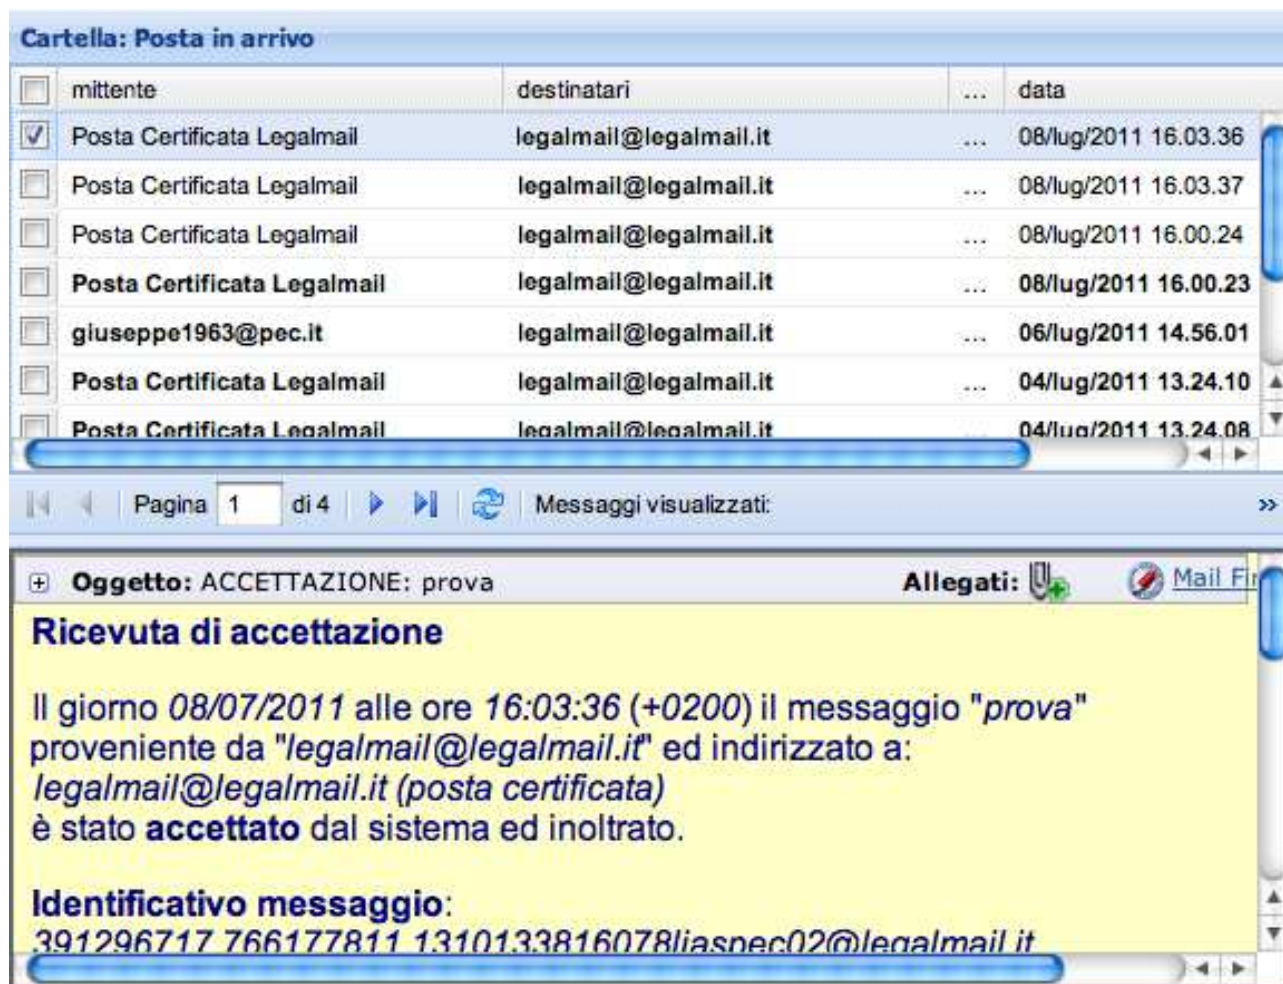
Cartella: Posta in arrivo

| | mittente | destinatari | ... | data |
|---|---|---|---|---|
| ☑ | Posta Certificata Legalmail | legalmail@legalmail.it | ... | 08/lug/2011 16.03.36 |
| | Posta Certificata Legalmail | legalmail@legalmail.it | ... | 08/lug/2011 16.03.37 |
| | Posta Certificata Legalmail | legalmail@legalmail.it | ... | 08/lug/2011 16.00.24 |
| | Posta Certificata Legalmail | legalmail@legalmail.it | ... | 08/lug/2011 16.00.23 |
| | giuseppe1963@pec.it | legalmail@legalmail.it | ... | 06/lug/2011 14.56.01 |
| | Posta Certificata Legalmail | legalmail@legalmail.it | ... | 04/lug/2011 13.24.10 |
| | Posta Certificata Legalmail | legalmail@legalmail.it | ... | 04/lug/2011 13.24.08 |

Pagina 1 di 4 Messaggi visualizzati: »

Oggetto: ACCETTAZIONE: prova Allegati: Mail Fi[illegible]

Ricevuta di accettazione

Il giorno 08/07/2011 alle ore 16:03:36 (+0200) il messaggio "prova" proveniente da "legalmail@legalmail.it" ed indirizzato a:
legalmail@legalmail.it (posta certificata)
è stato accettato dal sistema ed inoltrato.

Identificativo messaggio:
391296717.766177811.1310133816078liaspec02@legalmail.it